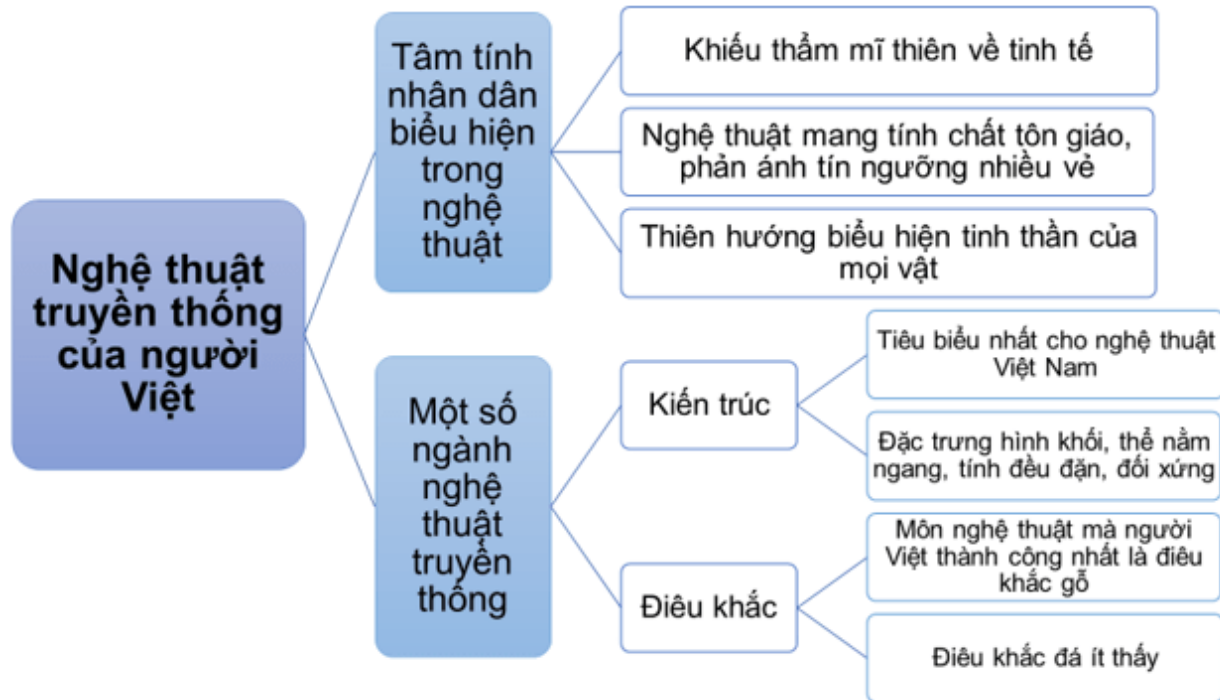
Nghệ thuật truyền thống của người Việt

Tâm tính nhân dân biểu hiện trong nghệ thuật

Khiếu thẩm mĩ thiên về tinh tế

Nghệ thuật mang tính chất tôn giáo, phản ánh tín ngưỡng nhiều vẻ

Thiên hướng biểu hiện tinh thần của mọi vật

Một số ngành nghệ thuật truyền thống

Kiến trúc

Tiêu biểu nhất cho nghệ thuật Việt Nam

Đặc trưng hình khối, thể nằm ngang, tính đều đặn, đối xứng

Điêu khắc

Môn nghệ thuật mà người Việt thành công nhất là điêu khắc gỗ

Điêu khắc đá ít thấy